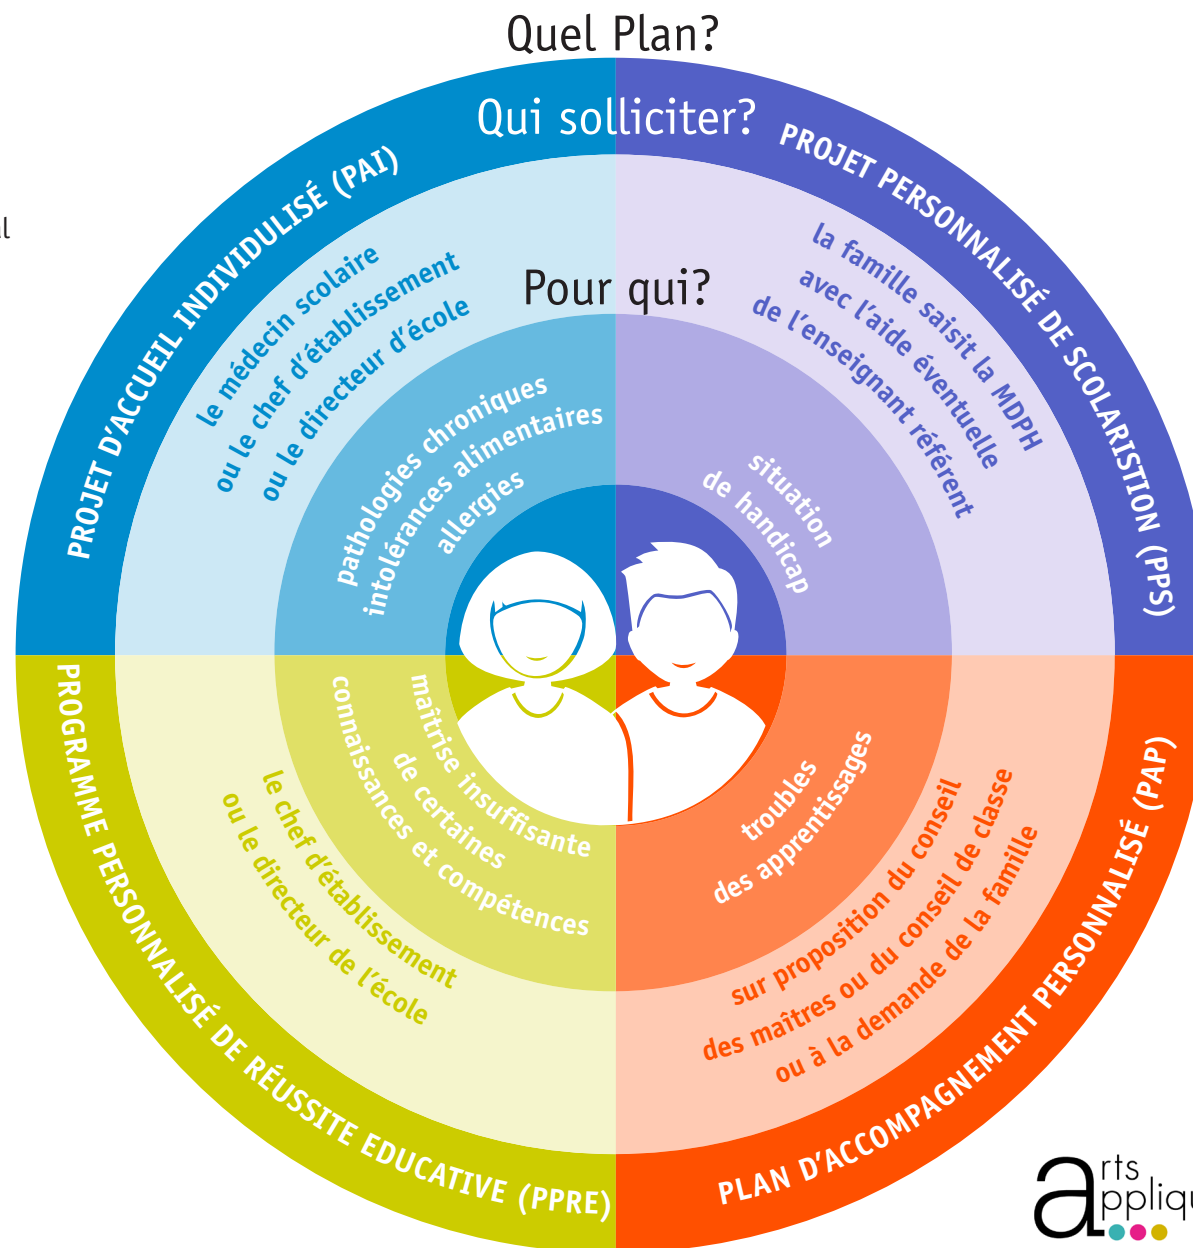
Quel Plan?

Qui solliciter?

Pour qui?

PROJET D'ACCUEIL INDIVIDUALISÉ (PAI)

le médecin scolaire ou le chef d'établissement ou le directeur d'école

pathologies chroniques intolérances alimentaires allergies

PROJET PERSONNALISÉ DE SCOLARISTION (PPS)

la famille saisit la MDPH avec l'aide éventuelle de l'enseignant référent

situation de handicap

PROGRAMME PERSONNALISÉ DE RÉUSSITE EDUCATIVE (PPRE)

le chef d'établissement ou le directeur de l'école

maîtrise insuffisante de certaines connaissances et compétences

PLAN D'ACCOMPAGNEMENT PERSONNALISÉ (PAP)

sur proposition du conseil des maîtres ou du conseil de classe ou à la demande de la famille

troubles des apprentissages

l

arts appliqu